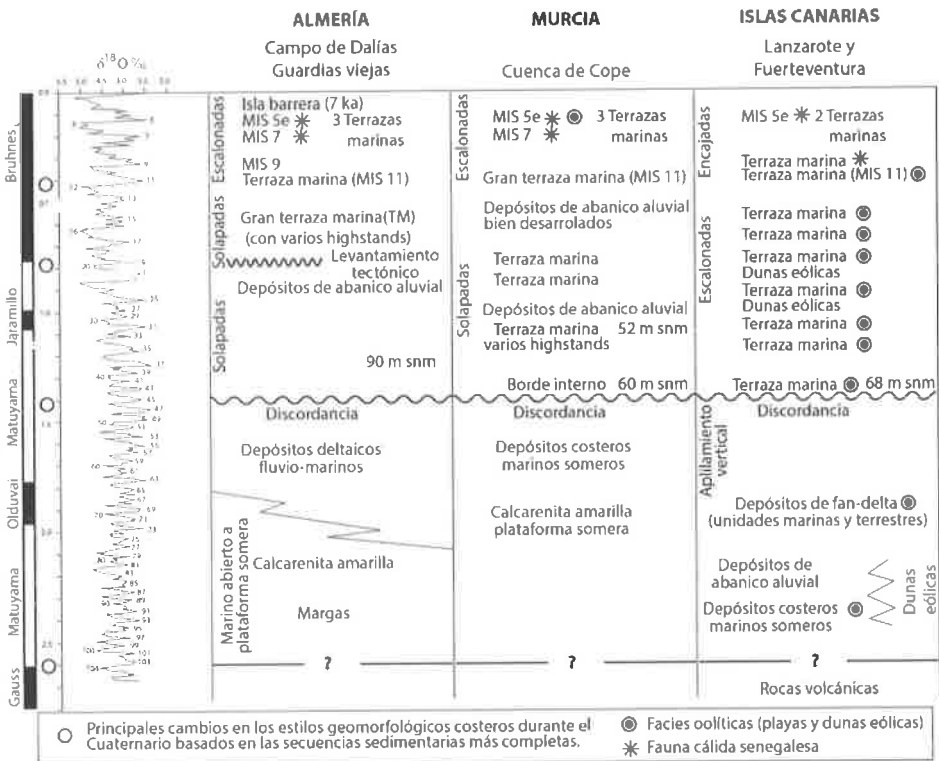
ALMERÍA
Campo de Dalías
Guardias viejas

MURCIA
Cuenca de Cope

ISLAS CANARIAS
Lanzarote y
Fuerteventura

$\delta^{18}O$ ‰

Bruhnes
Jaramillo
Matuyama
Olduvai
Matuyama
Gauss

Escalonadas
Isla barrera (7 ka)
MIS 5e ✳ 3 Terrazas
MIS 7 ✳ marinas
MIS 9
Terraza marina (MIS 11)
Solapadas
Gran terraza marina(TM)
(con varios highstands)
Solapadas
Levantamiento tectónico
Depósitos de abanico aluvial
Solapadas
90 m snm
Discordancia
Depósitos deltaicos fluvio-marinos
Marino abierto a plataforma somera
Calcarenita amarilla
Margas
?

Escalonadas
MIS 5e ✳ ◉ 3 Terrazas
MIS 7 ✳ marinas
Gran terraza marina (MIS 11)
Depósitos de abanico aluvial bien desarrolados
Solapadas
Terraza marina
Terraza marina
Depósitos de abanico aluvial
Terraza marina 52 m snm
varios highstands
Borde interno 60 m snm
Discordancia
Depósitos costeros marinos someros
Calcarenita amarilla plataforma somera
?

Encajadas
MIS 5e ✳ 2 Terrazas marinas
Terraza marina ✳
Terraza marina (MIS 11) ◉
Escalonadas
Terraza marina ◉
Terraza marina ◉
Terraza marina ◉
Dunas eólicas
Terraza marina ◉
Dunas eólicas
Terraza marina ◉
Terraza marina ◉
Terraza marina ◉ 68 m snm
Discordancia
Apilamiento vertical
Depósitos de fan-delta ◉
(unidades marinas y terrestres)
Depósitos de abanico aluvial
Dunas eólicas
Depósitos costeros marinos someros ◉
?
Rocas volcánicas

○ Principales cambios en los estilos geomorfológicos costeros durante el Cuaternario basados en las secuencias sedimentarias más completas.
◉ Facies oolíticas (playas y dunas eólicas)
✳ Fauna cálida senegalesa